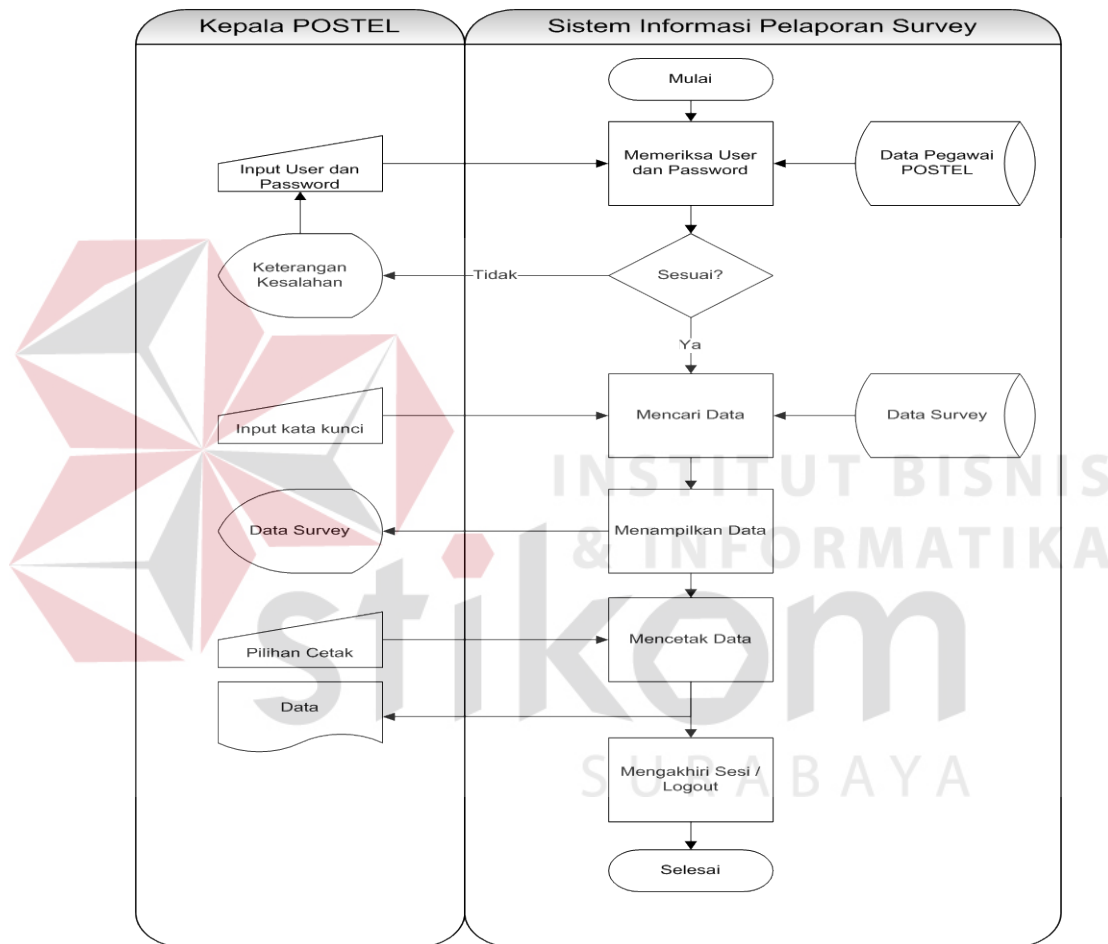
Kepala POSTEL

Sistem Informasi Pelaporan Survey

Mulai

Input User dan Password

Memeriksa User dan Password

Data Pegawai POSTEL

Keterangan Kesalahan

Tidak

Sesuai?

Ya

Input kata kunci

Mencari Data

Data Survey

Data Survey

Menampilkan Data

Pilihan Cetak

Mencetak Data

Data

Mengakhiri Sesi / Logout

Selesai

INSTITUT BISNIS & INFORMATIKA

stikom

SURABAYA